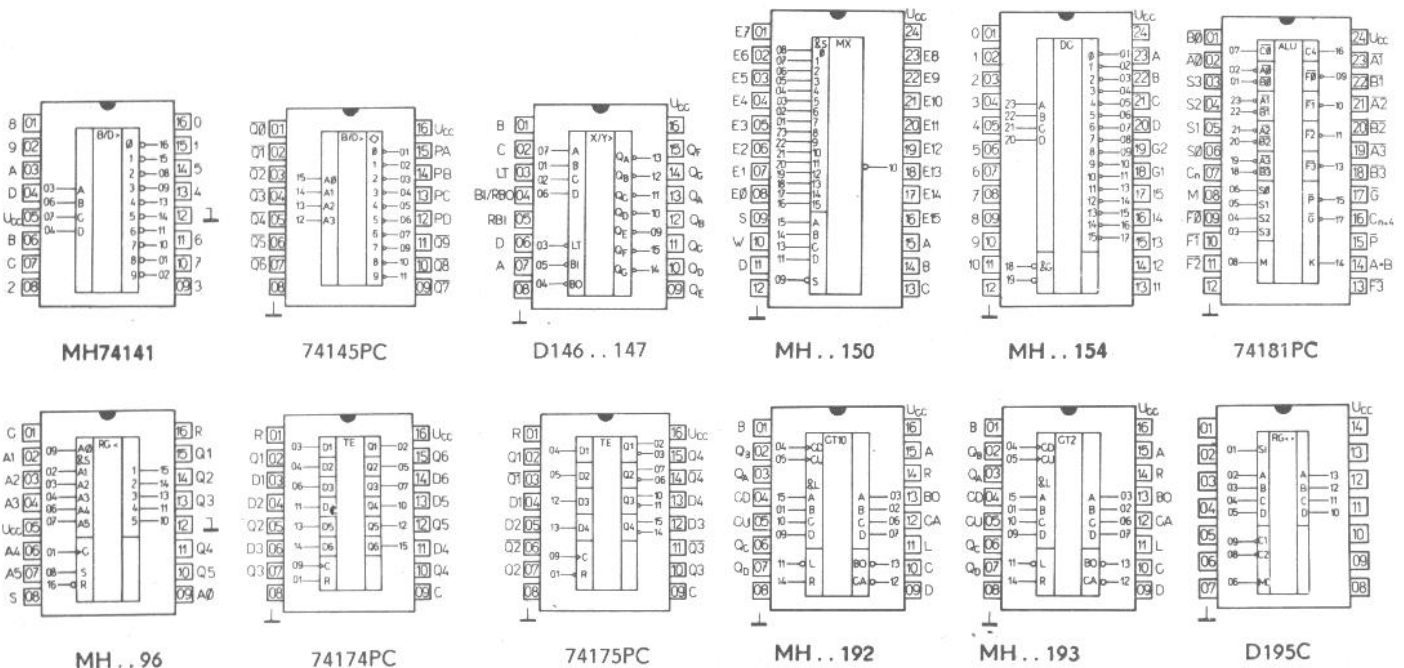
8 01
9 02
A 03
D 04
$U_{CC}$ 05
B 06
C 07
2 08
B/D>
03 A
06 B
07 C
04 D
Ø 16
1 15
2 08
3 09
4 13
5 14
6 11
7 10
8 01
9 02
16 0
15 1
14 5
13 4
12
11 6
10 7
09 3
MH74141

$\overline{0}$Ø 01
$\overline{0}$1 02
$\overline{0}$2 03
$\overline{0}$3 04
$\overline{0}$4 05
$\overline{0}$5 06
$\overline{0}$6 07
08
B/D>
15 AØ
14 A1
13 A2
12 A3
Ø 01
1 02
2 03
3 04
4 05
5 06
6 07
7 09
8 10
9 11
16 $U_{CC}$
15 PA
14 PB
13 PC
12 PD
11 $\overline{0}$9
10 $\overline{0}$8
09 $\overline{0}$7
74145PC

B 01
C 02
LT 03
BI/RBO 04
RBI 05
D 06
A 07
08
X/Y>
07 A
01 B
02 C
06 D
03 LT
05 BI
04 BO
$Q_A$ 13
$Q_B$ 12
$Q_C$ 11
$Q_D$ 10
$Q_E$ 09
$Q_F$ 15
$Q_G$ 14
$U_{CC}$
16
15 $Q_F$
14 $Q_G$
13 $Q_A$
12 $Q_B$
11 $Q_C$
10 $Q_D$
09 $Q_E$
D146 . . 147

E7 01
E6 02
E5 03
E4 04
E3 05
E2 06
E1 07
EØ 08
S 09
W 10
D 11
12
&S Ø MX
08 0
07 1
06 2
05 3
04 4
03 5
02 6
01 7
23 8
22 9
21 10
20 11
19 12
18 13
17 14
16 15
15 A
14 B
13 C
11 D
09 S
10
$U_{CC}$
24
23 E8
22 E9
21 E10
20 E11
19 E12
18 E13
17 E14
16 E15
15 A
14 B
13 C
MH . . 150

0 01
1 02
2 03
3 04
4 05
5 06
6 07
7 08
8 09
9 10
10 11
12
DC
23 A
22 B
21 C
20 D
18 &
19
Ø 01
1 02
2 03
3 04
4 05
5 06
6 07
7 08
8 09
9 10
10 11
11 13
12 14
13 15
14 16
15 17
$U_{CC}$
24
23 A
22 B
21 C
20 D
19 G2
18 G1
17 15
16 14
15 13
14 12
13 11
MH . . 154

BØ 01
AØ 02
S3 03
S2 04
S1 05
SØ 06
$C_n$ 07
M 08
$\overline{F}$Ø 09
$\overline{F}$1 10
$\overline{F}$2 11
12
ALU
07 $C\emptyset$
02 AØ
01 BØ
23 A1
22 B1
21 A2
20 B2
19 A3
18 B3
06 SØ
05 S1
04 S2
03 S3
08 M
C4 16
FØ 09
F1 10
F2 11
F3 13
$\overline{P}$ 15
$\overline{G}$ 17
K 14
24 $U_{CC}$
23 $\overline{A1}$
22 $\overline{B1}$
21 $\overline{A2}$
20 $\overline{B2}$
19 $\overline{A3}$
18 $\overline{B3}$
17 $\overline{G}$
16 $C_{n+4}$
15 $\overline{P}$
14 A=B
13 $\overline{F}$3
74181PC

C 01
A1 02
A2 03
A3 04
$U_{CC}$ 05
A4 06
A5 07
S 08
RG <
09 AØ &S
02 A1
03 A2
04 A3
06 A4
07 A5
01 C
08 S
16 R
1 15
2 14
3 13
4 11
5 10
16 R
15 Q1
14 Q2
13 Q3
12
11 Q4
10 Q5
09 AØ
MH . . 96

R 01
Q1 02
D1 03
D2 04
Q2 05
D3 06
Q3 07
08
TE
03 D1
04 D2
06 D3
11 D4
13 D5
14 D6
09 C
01 R
Q1 02
Q2 05
Q3 07
Q4 10
Q5 12
Q6 15
16 $U_{CC}$
15 Q6
14 D6
13 D5
12 Q5
11 D4
10 Q4
09 C
74174PC

R 01
Q1 02
$\overline{Q1}$ 03
D1 04
D2 05
$\overline{Q2}$ 06
Q2 07
08
TE
04 D1
05 D2
12 D3
13 D4
09 C
01 R
Q1 02 03
Q2 07 06
Q3 10 11
Q4 15 14
16 $U_{CC}$
15 Q4
14 $\overline{Q4}$
13 D4
12 D3
11 $\overline{Q3}$
10 Q3
09 C
74175PC

B 01
$Q_B$ 02
$Q_A$ 03
CD 04
CU 05
$Q_C$ 06
$Q_D$ 07
08
CT10
04 CD
05 CU
&L
15 A
01 B
10 C
09 D
11 L
14 R
A 03
B 02
C 06
D 07
BO 13
CA 12
$U_{CC}$
16
15 A
14 R
13 BO
12 CA
11 L
10 C
09 D
MH . . 192

B 01
$Q_B$ 02
$Q_A$ 03
CD 04
CU 05
$Q_C$ 06
$Q_D$ 07
08
CT2
04 CD
05 CU
&L
15 A
01 B
10 C
09 D
11 L
14 R
A 03
B 02
C 06
D 07
BO 13
CA 12
$U_{CC}$
16
15 A
14 R
13 BO
12 CA
11 L
10 C
09 D
MH . . 193

01
02
03
04
05
06
07
RG→
01 SI
02 A
03 B
04 C
05 D
09 C1
08 C2
06 M
A 13
B 12
C 11
D 10
$U_{CC}$
14
13
12
11
10
09
08
D195C